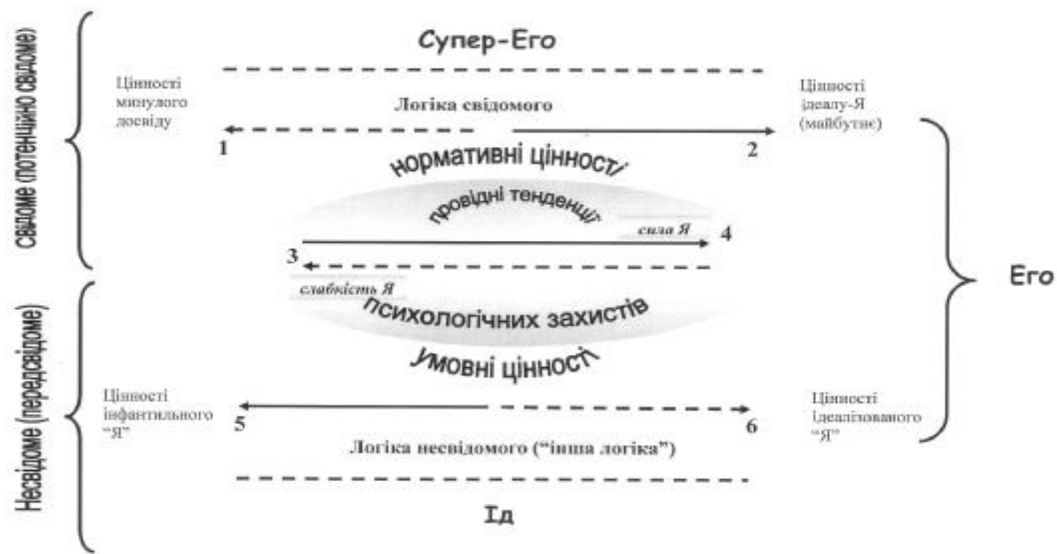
Свідоме (потенційно свідоме)

Супер-Его

Цінності минулого досвіду

Логіка свідомого

Цінності ідеалу-Я (майбутнє)

1

2

нормативні цінності

провідні тенденції

сила Я

3

4

Его

слабкість Я

психологічних захистів

умовні цінності

Несвідоме (передсвідоме)

Цінності інфантильного "Я"

5

6

Цінності ідеалізованого "Я"

Логіка несвідомого ("інша логіка")

Ід